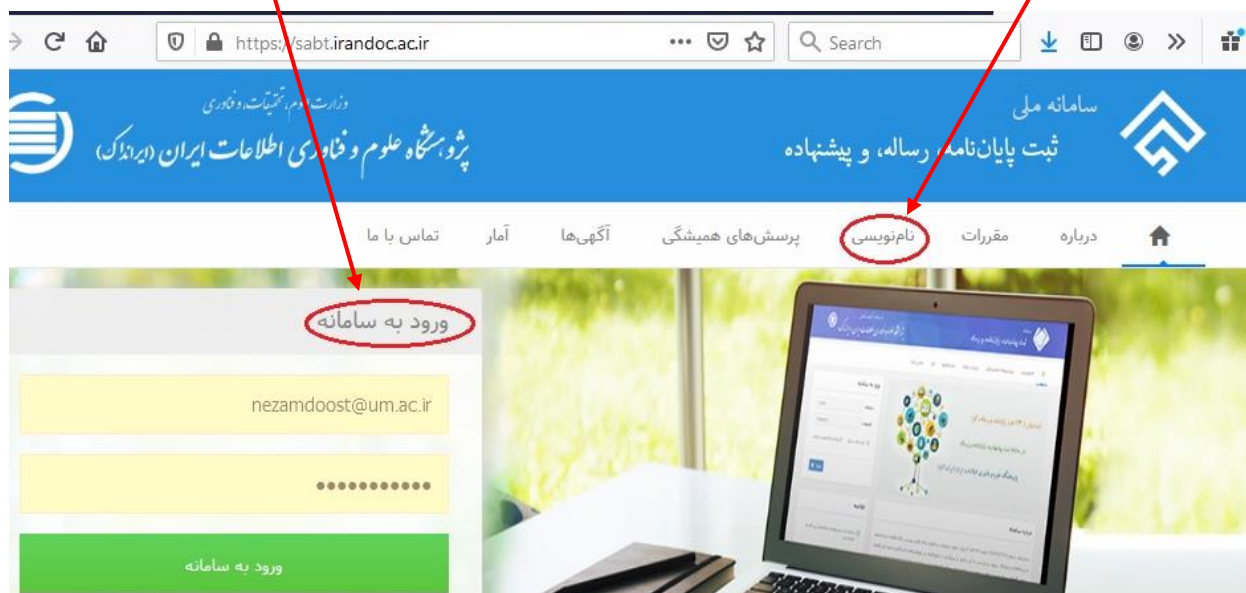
https://sabt.irandoc.ac.ir

Search

وزارت علوم، تحقیقات و فناوری
پژوهشگاه علوم و فناوری اطلاعات ایران (ایرانداک)

سامانه ملی
ثبت پایان‌نامه، رساله، و پیشنهاده

درباره
مقررات
نام‌نویسی
پرسش‌های همیشگی
آگهی‌ها
آمار
تماس با ما

ورود به سامانه

nezamdoost@um.ac.ir

●●●●●●●●●●●

ورود به سامانه